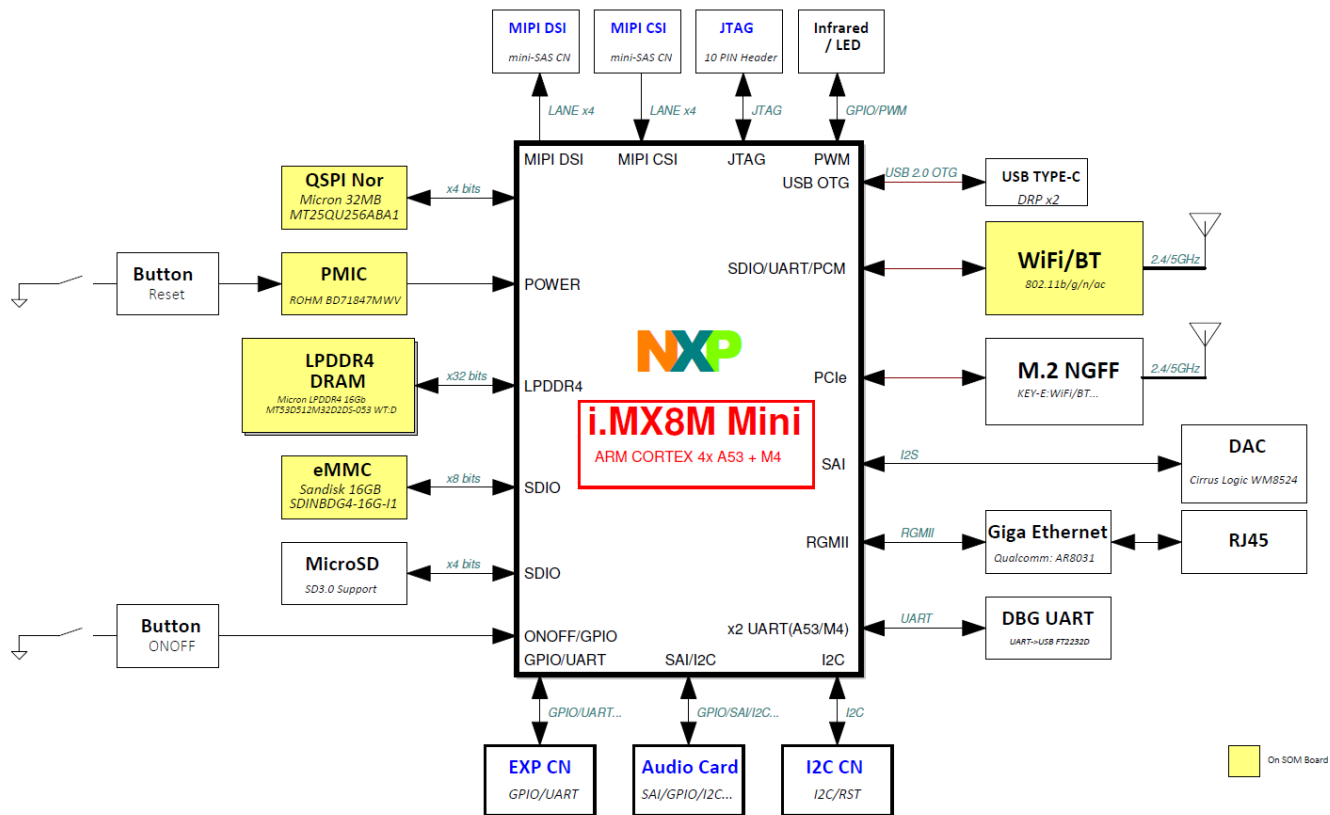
MIPI DSI
mini-SAS CN

MIPI CSI
mini-SAS CN

JTAG
10 PIN Header

Infrared / LED

LANE x4
LANE x4
JTAG
GPIO/PWM

QSPI Nor
Micron 32MB
MT25QU256ABA1

x4 bits

Button
Reset

PMIC
ROHM BD71847MWV

LPDDR4 DRAM
Micron LPDDR4 16Gb
MT53D512M32D2DS-053 WT:D

x32 bits

eMMC
Sandisk 16GB
SDINBDG4-16G-I1

x8 bits

MicroSD
SD3.0 Support

x4 bits

Button
ONOFF

MIPI DSI
MIPI CSI
JTAG
PWM
USB OTG
POWER
SDIO/UART/PCM
NXP
LPDDR4
PCIe
i.MX8M Mini
ARM CORTEX 4x A53 + M4
SAI
SDIO
RGMII
SDIO
ONOFF/GPIO
x2 UART(A53/M4)
GPIO/UART
SAI/I2C
I2C

USB 2.0 OTG
USB TYPE-C
DRP x2

WiFi/BT
802.11b/g/n/ac
2.4/5GHz

M.2 NGFF
KEY-E:WiFi/BT...
2.4/5GHz

I2S
DAC
Cirrus Logic WM8524

RGMII
Giga Ethernet
Qualcomm: AR8031
RJ45

UART
DBG UART
UART->USB FT2232D

GPIO/UART...
GPIO/SAI/I2C...
I2C

EXP CN
GPIO/UART

Audio Card
SAI/GPIO/I2C...

I2C CN
I2C/RST

On SOM Board